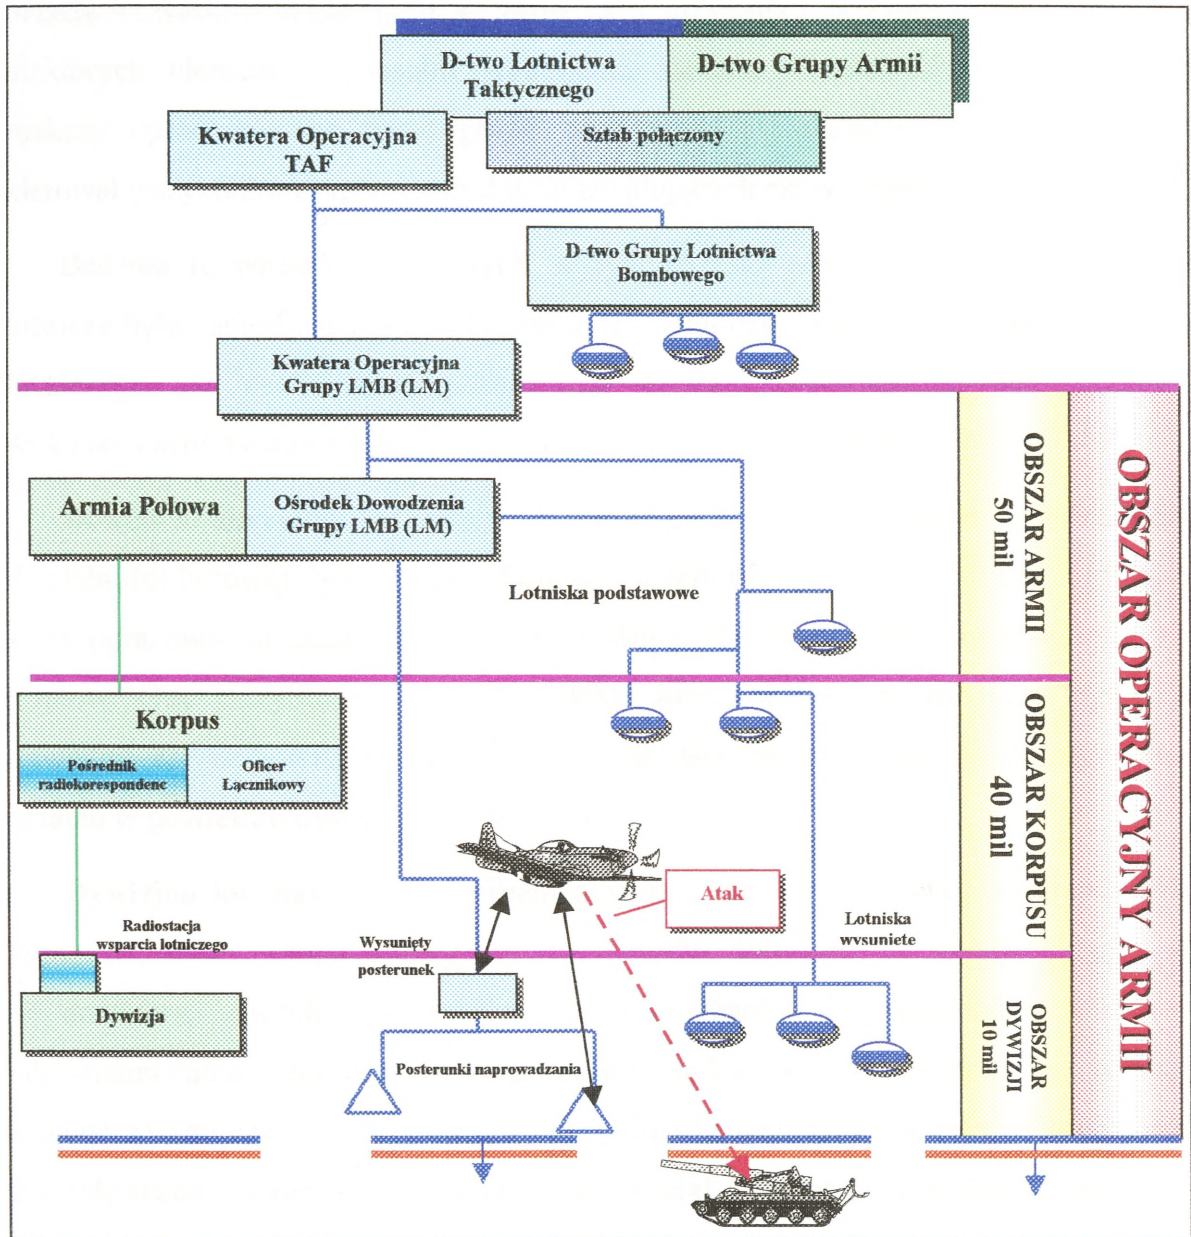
D-two Lotnictwa Taktycznego

D-two Grupy Armii

Kwatera Operacyjna TAF

Sztab połączony

D-two Grupy Lotnictwa Bombowego

Kwatera Operacyjna Grupy LMB (LM)

Armia Polowa

Ośrodek Dowodzenia Grupy LMB (LM)

Lotniska podstawowe

Korpus

Pośrednik radiokorespondenc

Oficer Łącznikowy

Atak

Radiostacja wsparcia lotniczego

Wysunięty posterunek

Lotniska wysuniete

Dywizja

Posterunki naprowadzania

OBSZAR ARMII 50 mil

OBSZAR KORPUSU 40 mil

OBSZAR DYWIZJI 10 mil

OBSZAR OPERACYJNY ARMII